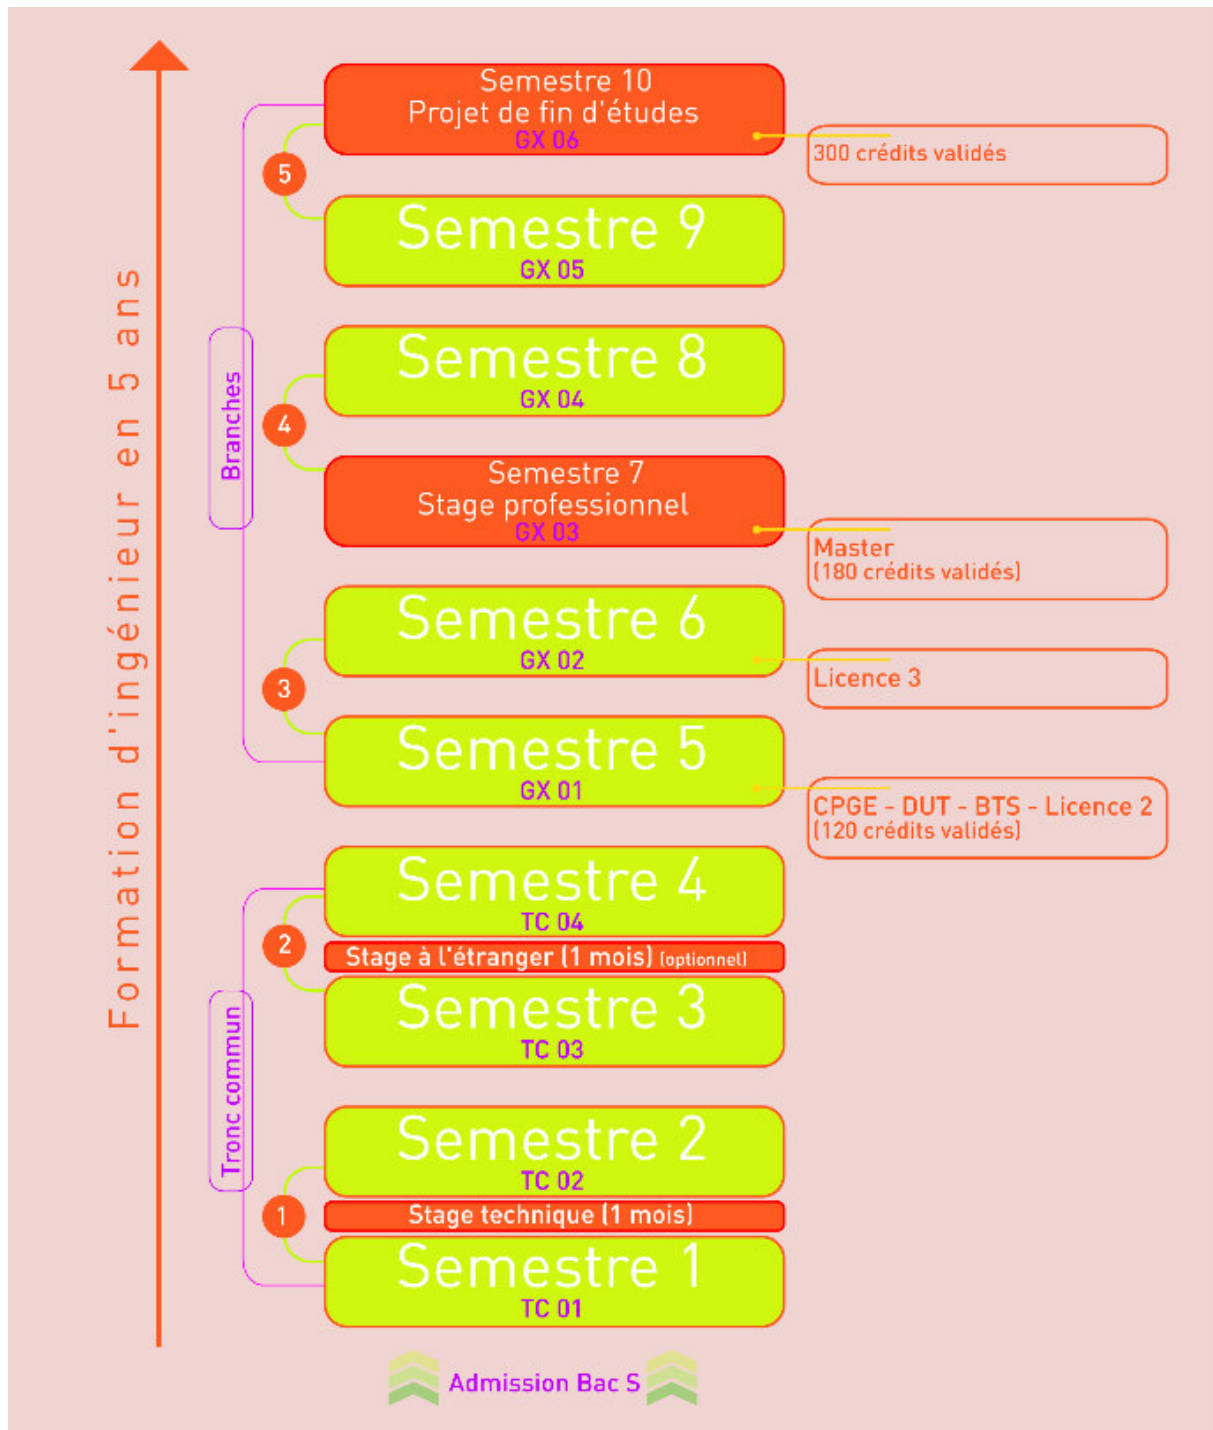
Formation d'ingénieur en 5 ans

Semestre 10
Projet de fin d'études
GX 06

300 crédits validés

5

Semestre 9
GX 05

Branches

Semestre 8
GX 04

4

Semestre 7
Stage professionnel
GX 03

Master
(180 crédits validés)

Semestre 6
GX 02

Licence 3

3

Semestre 5
GX 01

CPGE - DUT - BTS - Licence 2
(120 crédits validés)

Semestre 4
TC 04

2

Stage à l'étranger (1 mois) (optionnel)

Semestre 3
TC 03

Tronc commun

Semestre 2
TC 02

1

Stage technique (1 mois)

Semestre 1
TC 01

Admission Bac S